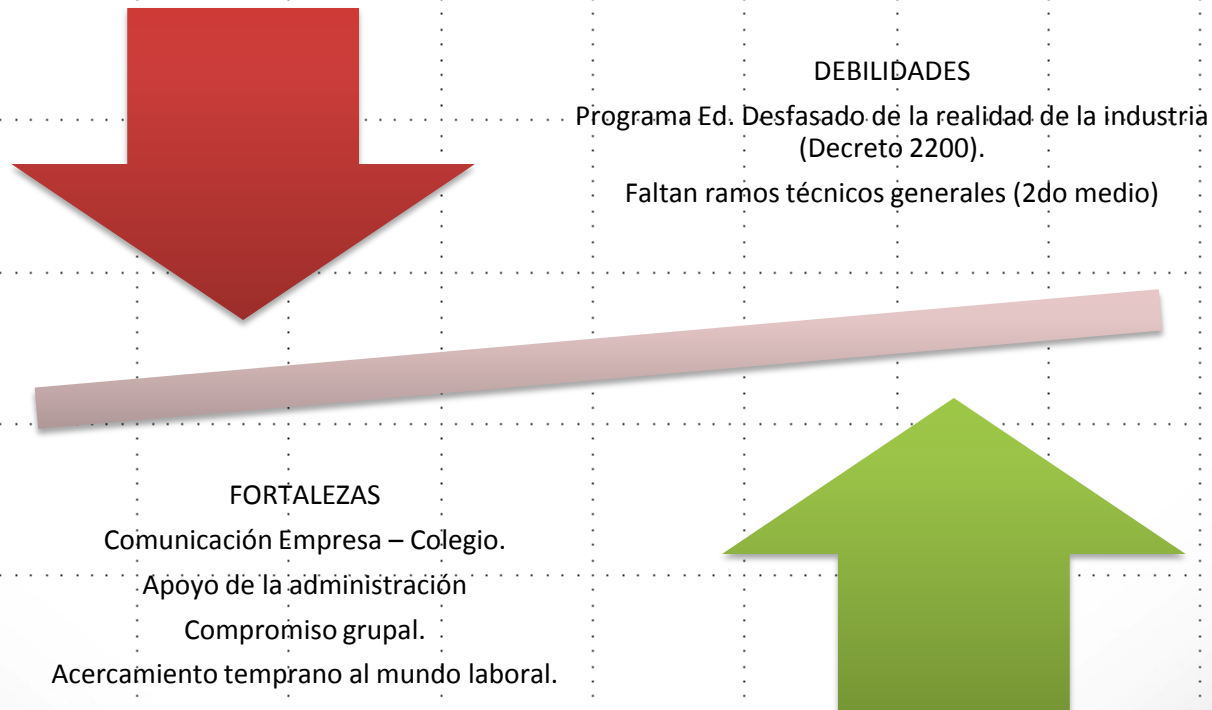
DEBILIDADES

Programa Ed. Desfasado de la realidad de la industria (Decreto 2200).

Faltan ramos técnicos generales (2do medio)

FORTALEZAS

Comunicación Empresa – Colegio.

Apoyo de la administración

Compromiso grupal.

Acercamiento temprano al mundo laboral.